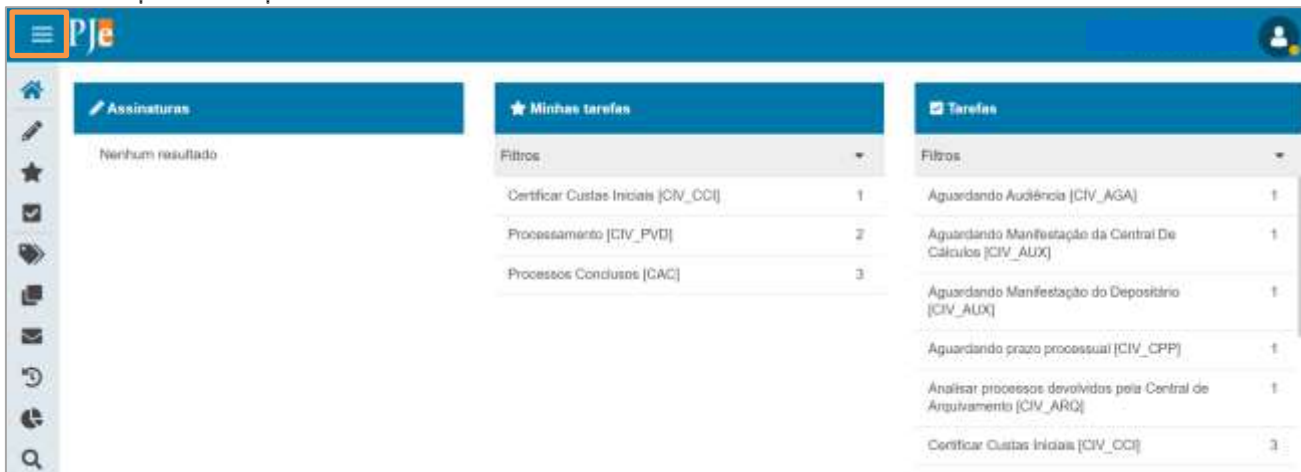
PJe

Assinaturas

Nenhum resultado

Minhas tarefas

Filtros

| | |
|---|---|
| Certificar Custas Iniciais [CIV_CCI] | 1 |
| Processamento [CIV_PVD] | 2 |
| Processos Conclusos [CAC] | 3 |

Tarefas

Filtros

| | |
|---|---|
| Aguardando Audiência [CIV_AGA] | 1 |
| Aguardando Manifestação da Central De Cálculos [CIV_AUX] | 1 |
| Aguardando Manifestação do Depositário [CIV_AUX] | 1 |
| Aguardando prazo processual [CIV_CPP] | 1 |
| Analisar processos devolvidos pela Central de Arquivamento [CIV_ARQ] | 1 |
| Certificar Custas Iniciais [CIV_CCI] | 3 |